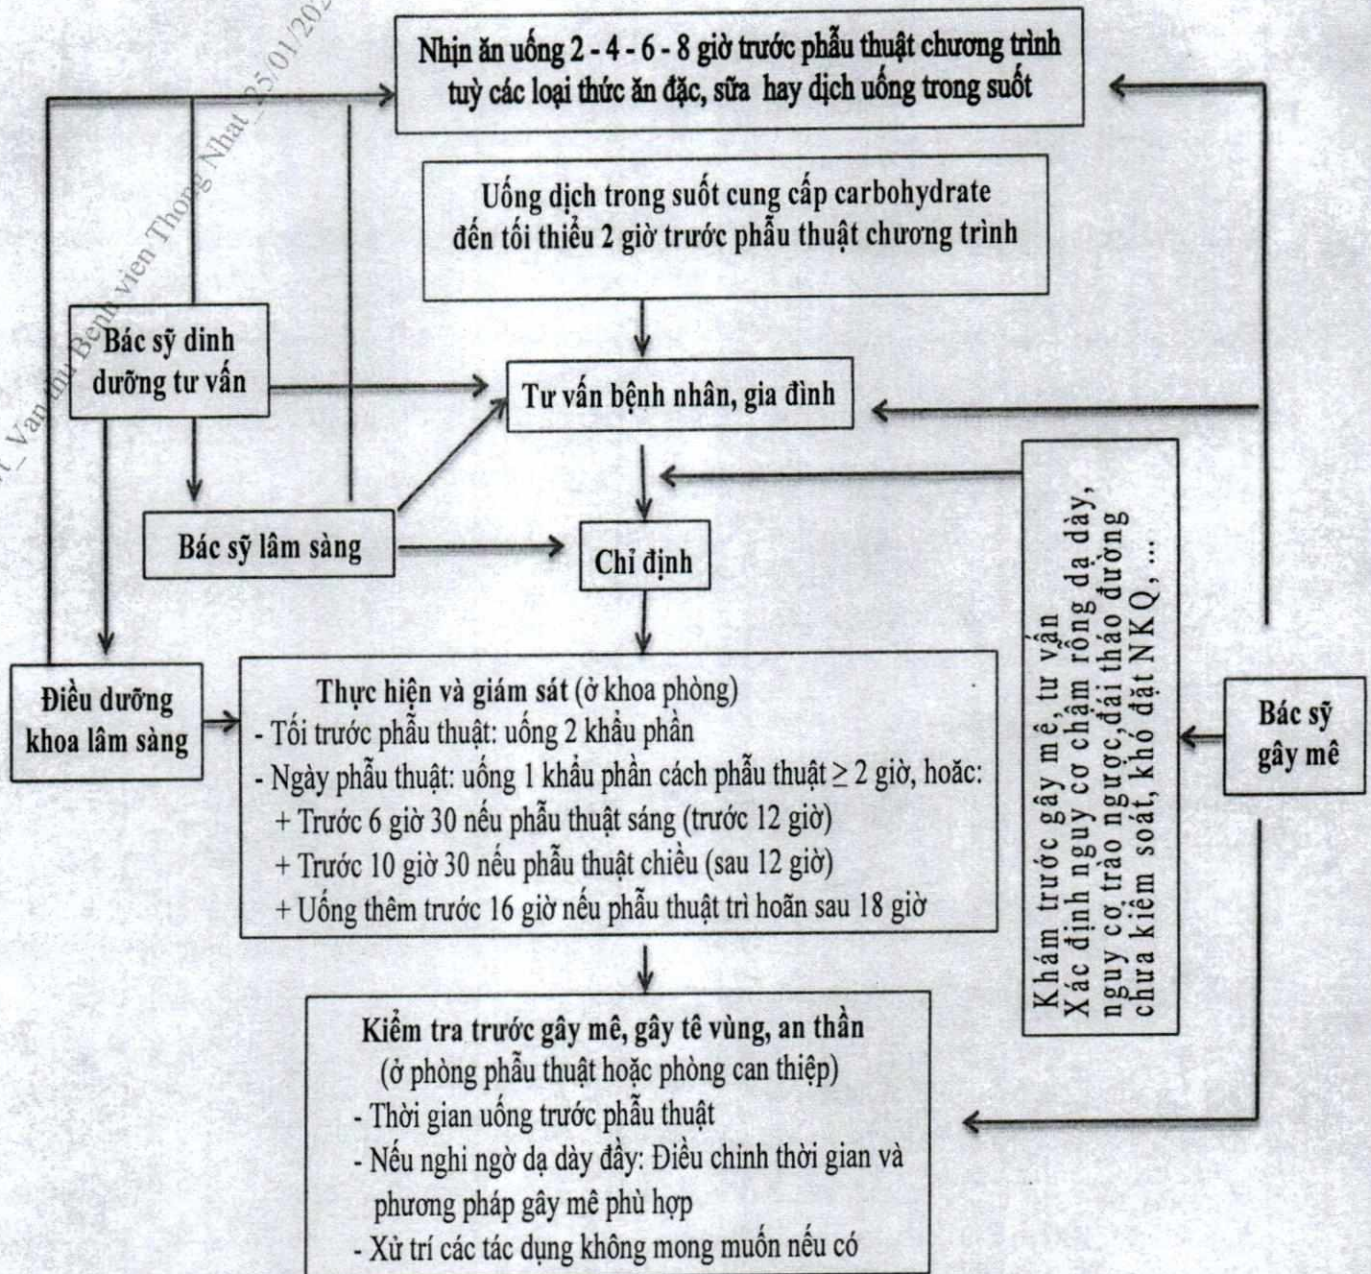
Nhịn ăn uống 2 - 4 - 6 - 8 giờ trước phẫu thuật chương trình tuỳ các loại thức ăn đặc, sữa hay dịch uống trong suốt

Uống dịch trong suốt cung cấp carbohydrate đến tối thiểu 2 giờ trước phẫu thuật chương trình

Bác sỹ dinh dưỡng tư vấn

Tư vấn bệnh nhân, gia đình

Bác sỹ lâm sàng

Chỉ định

Khám trước gây mê, tư vấn
Xác định nguy cơ chậm rỗng dạ dày, nguy cơ trào ngược, đái tháo đường chưa kiểm soát, khó đặt NKQ, ...

Bác sỹ gây mê

Điều dưỡng khoa lâm sàng

Thực hiện và giám sát (ở khoa phòng)
- Tối trước phẫu thuật: uống 2 khẩu phần
- Ngày phẫu thuật: uống 1 khẩu phần cách phẫu thuật $\geq$ 2 giờ, hoặc:
+ Trước 6 giờ 30 nếu phẫu thuật sáng (trước 12 giờ)
+ Trước 10 giờ 30 nếu phẫu thuật chiều (sau 12 giờ)
+ Uống thêm trước 16 giờ nếu phẫu thuật trì hoãn sau 18 giờ

Kiểm tra trước gây mê, gây tê vùng, an thần
(ở phòng phẫu thuật hoặc phòng can thiệp)
- Thời gian uống trước phẫu thuật
- Nếu nghi ngờ dạ dày đầy: Điều chỉnh thời gian và phương pháp gây mê phù hợp
- Xử trí các tác dụng không mong muốn nếu có

_Van thu Benh vien Thong Nhat_25/01/202